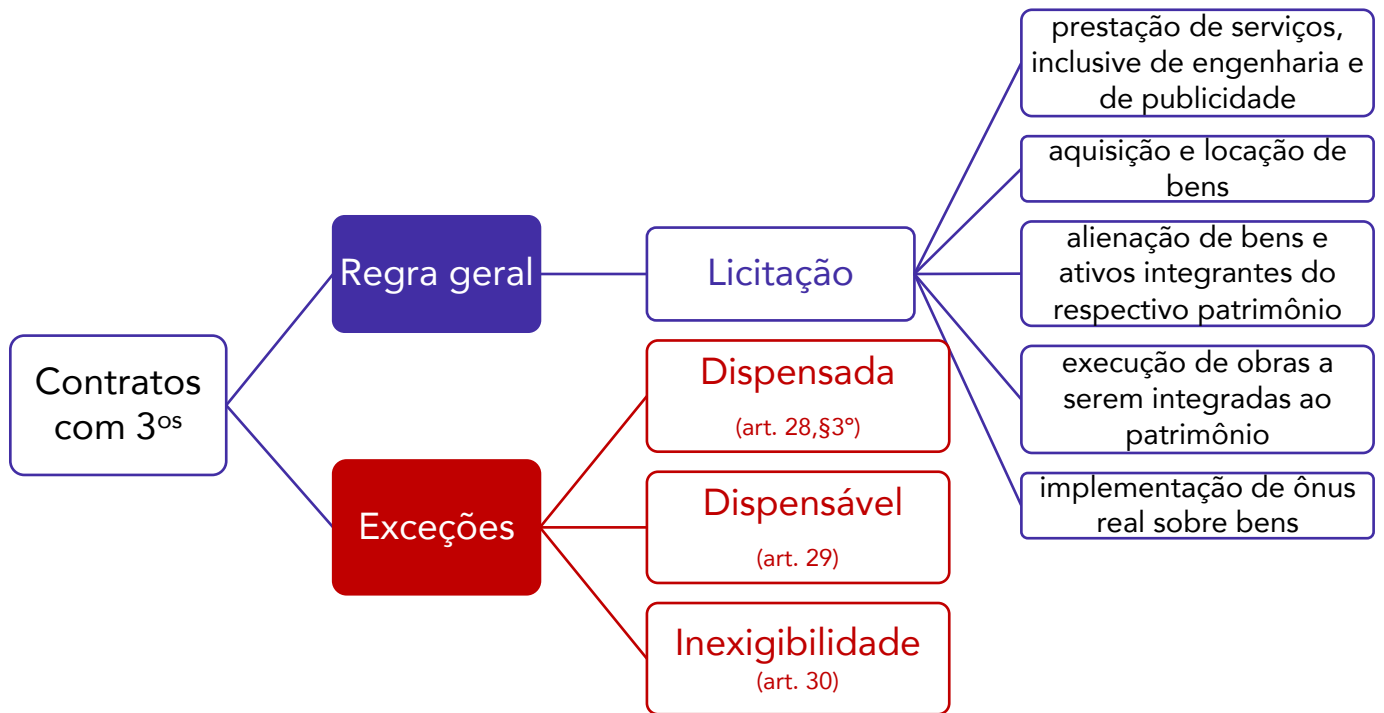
Contratos com $3^{os}$

Regra geral

Licitação

prestação de serviços, inclusive de engenharia e de publicidade

aquisição e locação de bens

alienação de bens e ativos integrantes do respectivo patrimônio

execução de obras a serem integradas ao patrimônio

implementação de ônus real sobre bens

Exceções

Dispensada
(art. 28,§3º)

Dispensável
(art. 29)

Inexigibilidade
(art. 30)